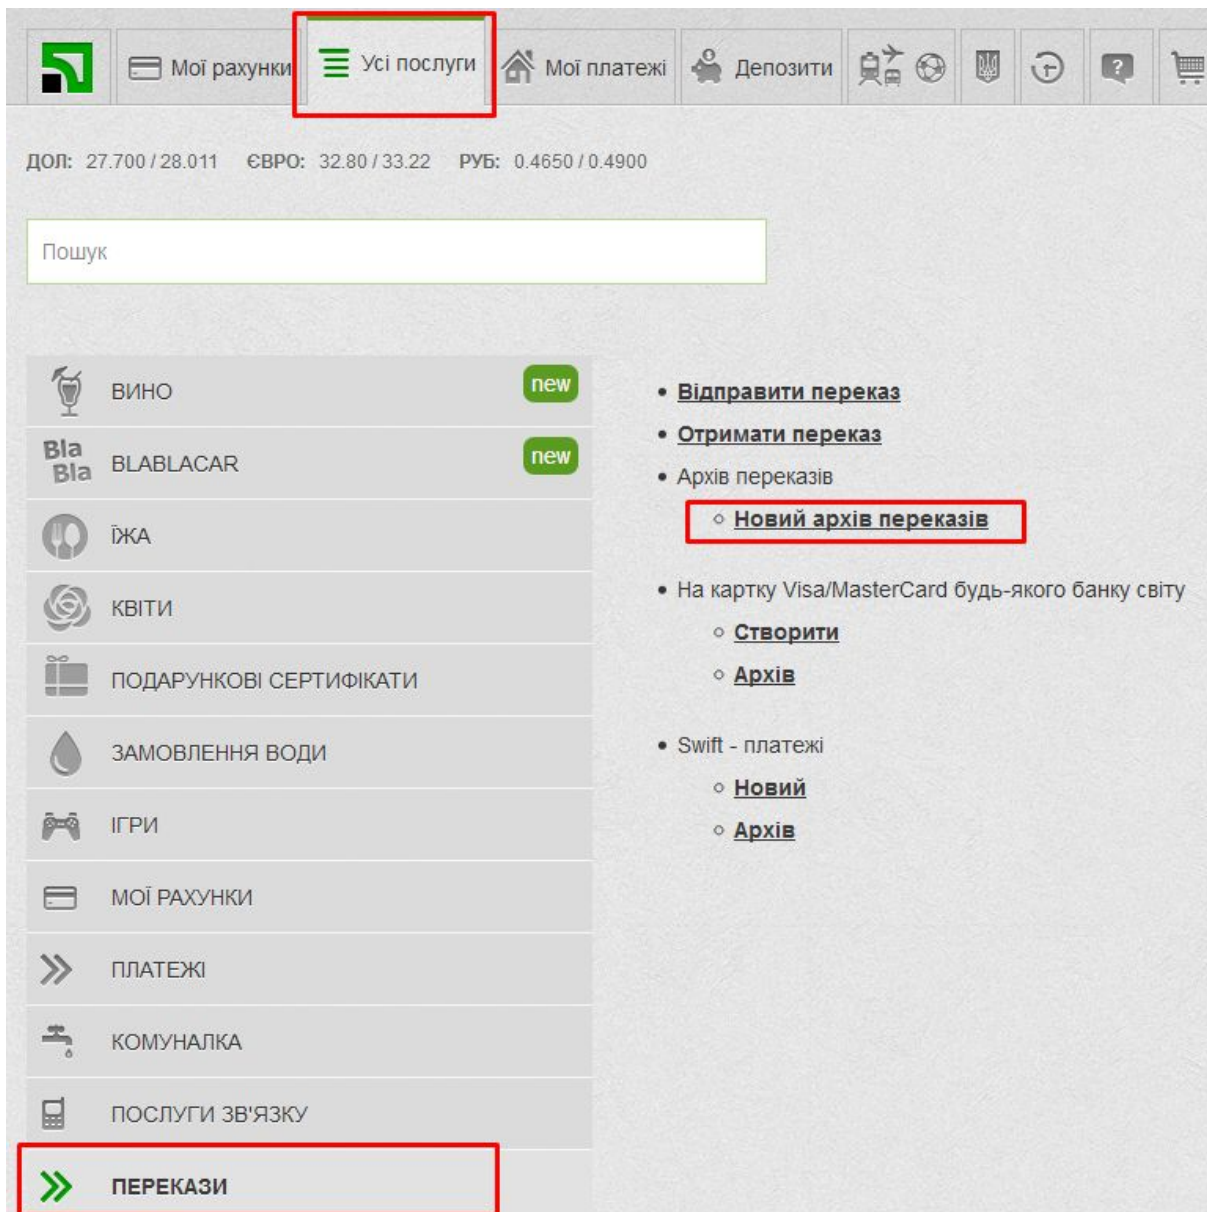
Мої рахунки | Усі послуги | Мої платежі | Депозити

ДОЛ: 27.700 / 28.011 ЄВРО: 32.80 / 33.22 РУБ: 0.4650 / 0.4900

Пошук

ВИНО new
Bla Bla BLABLACAR new
ЇЖА
КВІТИ
ПОДАРУНКОВІ СЕРТИФІКАТИ
ЗАМОВЛЕННЯ ВОДИ
ІГРИ
МОЇ РАХУНКИ
ПЛАТЕЖІ
КОМУНАЛКА
ПОСЛУГИ ЗВ'ЯЗКУ
ПЕРЕКАЗИ

- Відправити переказ
- Отримати переказ
- Архів переказів
  - Новий архів переказів
- На картку Visa/MasterCard будь-якого банку світу
  - Створити
  - Архів
- Swift - платежі
  - Новий
  - Архів